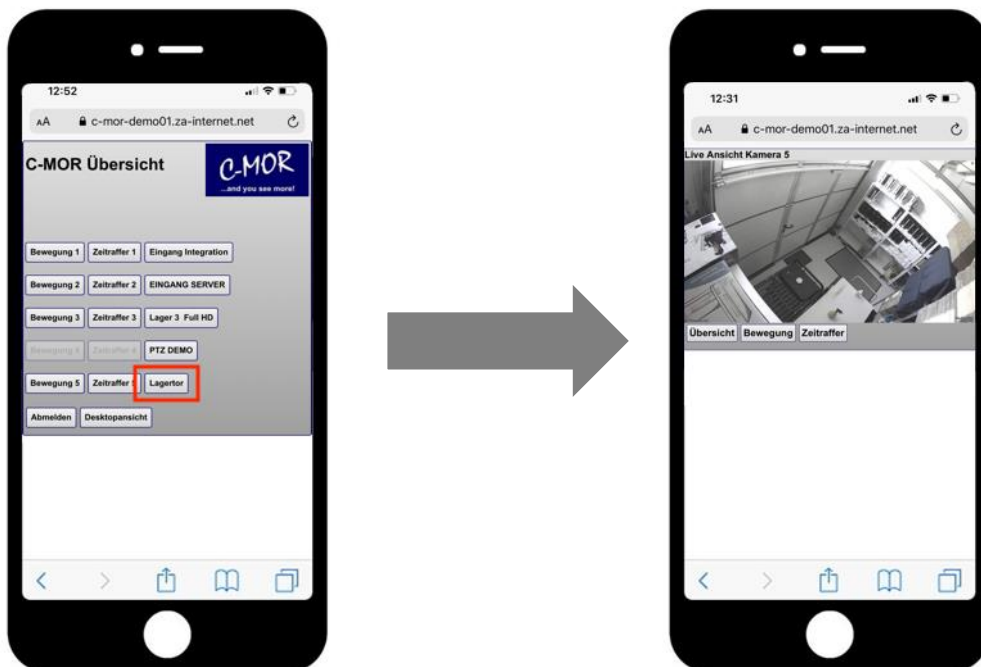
12:52

AA c-mor-demo01.za-internet.net

C-MOR Übersicht

C-MOR
...and you see more!

Bewegung 1 Zeitraffer 1 Eingang Integration

Bewegung 2 Zeitraffer 2 EINGANG SERVER

Bewegung 3 Zeitraffer 3 Lager 3 Full HD

Bewegung 4 Zeitraffer 4 PTZ DEMO

Bewegung 5 Zeitraffer 5 Lagertor

Abmelden Desktopansicht

12:31

AA c-mor-demo01.za-internet.net

Live Ansicht Kamera 5

Übersicht Bewegung Zeitraffer